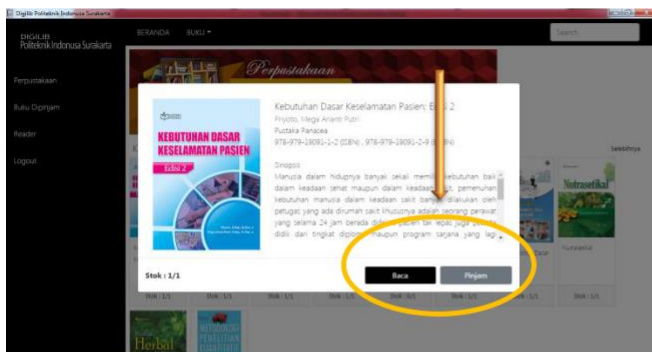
Digilib Politeknik Indonusa Surakarta

DIGILIB
Politeknik Indonusa Surakarta

BERANDA BUKU ▾

Search

Perpustakaan

Buku Dipinjam

Reader

Logout

Perpustakaan

Selebihnya

KEBUTUHAN DASAR KESELAMATAN PASIEN
EDISI 2

Kebutuhan Dasar Keselamatan Pasien: E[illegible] 2
Priyoto, Mega Arianti Putri
Pustaka Panacea
978-979-19091-1-2 (EBN) , 978-979-19091-2-9 ([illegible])

Sinopsis
Manusia dalam hidupnya banyak sekali memili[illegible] kebutuhan baik dalam keadaan sehat maupun dalam keadaa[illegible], pemenuhan kebutuhan manusia dalam keadaan sakit ban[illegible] dilakukan oleh petugas yang ada dirumah sakit khususnya adalah seorang perawat yang selama 24 jam berada di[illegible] pasien. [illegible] juga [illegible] didik dan tingkat diplo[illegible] maupun program sarjana yang lagi

Stok : 1/1

Baca

Pinjam

Nutrasetikal

Stok : 1/1 Stok : 1/1 Stok : 1/1 Stok : 1/1 Stok : 1/1 Stok : 1/1

Herbal